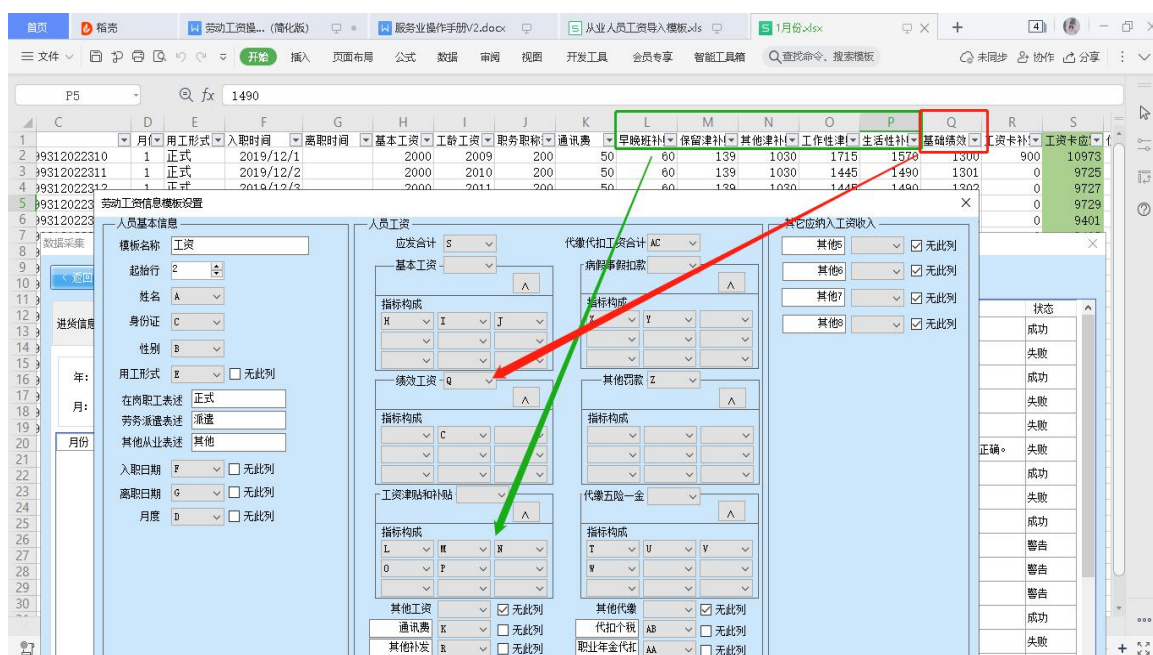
首页 稻壳 劳动工资操...(简化版) 服务业操作手册V2.docx 从业人员工资导入模板.xls 1月份.xlsx

文件 开始 插入 页面布局 公式 数据 审阅 视图 开发工具 会员专享 智能工具箱 查找命令、搜索模板 未同步 协作 分享

P5 fx 1490

| C | D | E | F | G | H | I | J | K | L | M | N | O | P | Q | R | S |
|---|---|---|---|---|---|---|---|---|---|---|---|---|---|---|---|---|
| | 月( | 用工形式 | 入职时间 | 离职时间 | 基本工资 | 工龄工资 | 职务职称 | 通讯费 | 早晚班补 | 保留津补 | 其他津补 | 工作性津 | 生活性补 | 基础绩效 | 工资卡补 | 工资卡应 |
| 99312022310 | 1 | 正式 | 2019/12/1 | | 2000 | 2009 | 200 | 50 | 60 | 139 | 1030 | 1715 | 1570 | 1300 | 900 | 10973 |
| 99312022311 | 1 | 正式 | 2019/12/2 | | 2000 | 2010 | 200 | 50 | 60 | 139 | 1030 | 1445 | 1490 | 1301 | 0 | 9725 |
| 99312022312 | 1 | 正式 | 2019/12/3 | | 2000 | 2011 | 200 | 50 | 60 | 139 | 1030 | 1445 | 1490 | 1302 | 0 | 9727 |
| 99312022 | | | | | | | | | | | | | | | 0 | 9729 |
| 99312022 | | | | | | | | | | | | | | | 0 | 9401 |

劳动工资信息模板设置

人员基本信息
模板名称 工资
起始行 2
姓名 A
身份证 C
性别 B
用工形式 E 无此列
在岗职工表述 正式
劳务派遣表述 派遣
其他从业表述 其他
入职日期 F 无此列
离职日期 G 无此列
月度 D 无此列

人员工资
应发合计 S
代缴代扣工资合计 AC
基本工资
指标构成 H I J
病假事假扣款
指标构成 X Y
绩效工资 Q
指标构成 C
其他罚款 Z
指标构成
工资津贴和补贴
指标构成 L M N O P
代缴五险一金
指标构成 T U V W
其他工资 无此列
通讯费 K 无此列
其他补发 R 无此列
其他代缴 无此列
代扣个税 AB 无此列
职业年金代扣 AA 无此列

其它应纳入工资收入
其他5 无此列
其他6 无此列
其他7 无此列
其他8 无此列

数据采集
返回
进货信息
年:
月:
月份
状态
成功
失败
成功
失败
失败
正确。 失败
成功
失败
成功
警告
警告
警告
成功
失败